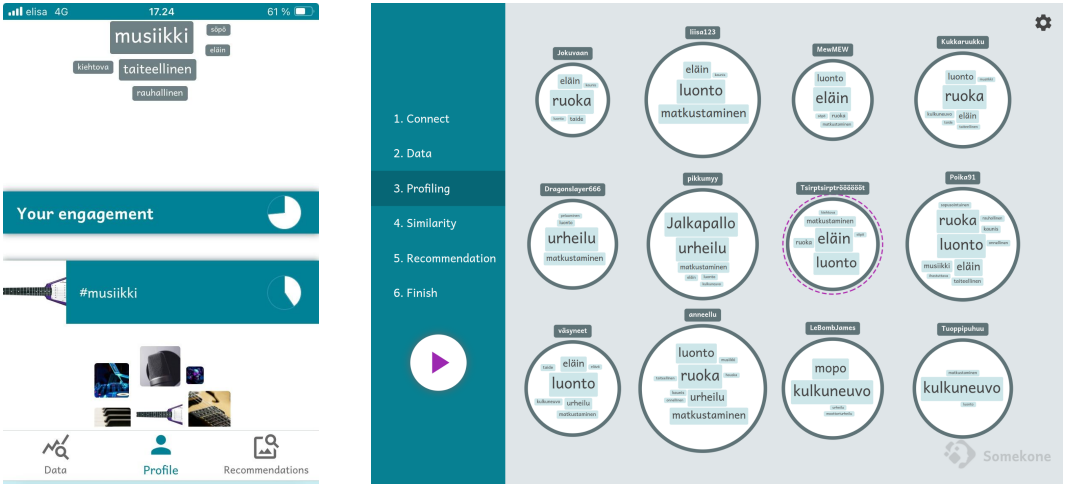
elisa 4G 17.24 61 %

musiikki
söpö
eläin
kiehtova
taiteellinen
rauhallinen

Your engagement

#musiikki

Data
Profile
Recommendations

1. Connect
2. Data
3. Profiling
4. Similarity
5. Recommendation
6. Finish

Jokuvaan
eläin
ruoka
taide

liisa123
eläin
luonto
matkustaminen

MewMEW
luonto
eläin
ruoka
matkustaminen

Kukkaruukku
luonto
ruoka
eläin
kulkuneuvo

Dragonslayer666
urheilu
matkustaminen

pikkumyy
Jalkapallo
urheilu
matkustaminen

Tsirptsirptrr
matkustaminen
eläin
ruoka
luonto

Poika91
ruoka
luonto
musiikki
eläin
taiteellinen

väsyneet
eläin
luonto
urheilu
matkustaminen

anneellu
luonto
ruoka
urheilu
matkustaminen

LeBombJames
mopo
kulkuneuvo

Tuoppipuhuu
kulkuneuvo

Somekone